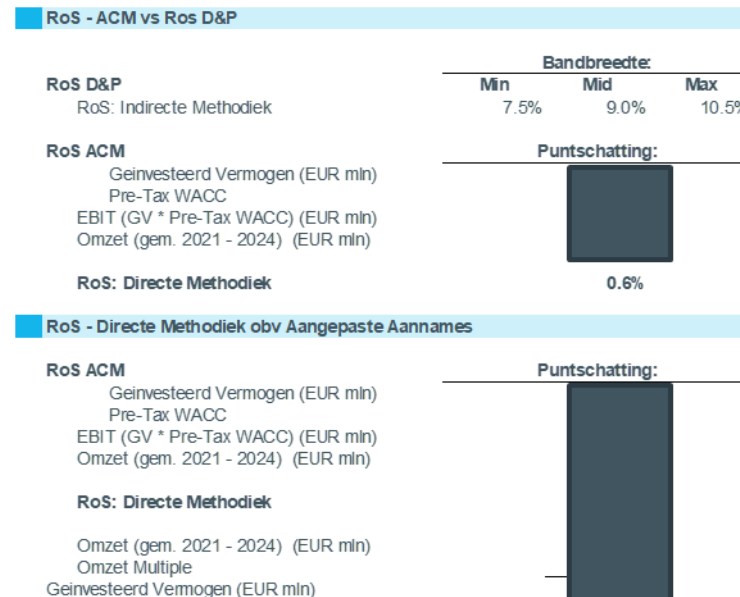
RoS - ACM vs Ros D&P

Bandbreedte:

| RoS D&P | Min | Mid | Max |
|---|---|---|---|
| RoS: Indirecte Methodiek | 7.5% | 9.0% | 10.5 |

RoS ACM
Puntschatting:
Geinvesteerd Vermogen (EUR mln)
Pre-Tax WACC
EBIT (GV * Pre-Tax WACC) (EUR mln)
Omzet (gem. 2021 - 2024) (EUR mln)

RoS: Directe Methodiek 0.6%

RoS - Directe Methodiek obv Aangepaste Aannames

RoS ACM
Puntschatting:
Geinvesteerd Vermogen (EUR mln)
Pre-Tax WACC
EBIT (GV * Pre-Tax WACC) (EUR mln)
Omzet (gem. 2021 - 2024) (EUR mln)

RoS: Directe Methodiek

Omzet (gem. 2021 - 2024) (EUR mln)
Omzet Multiple
Geinvesteerd Vermogen (EUR mln)